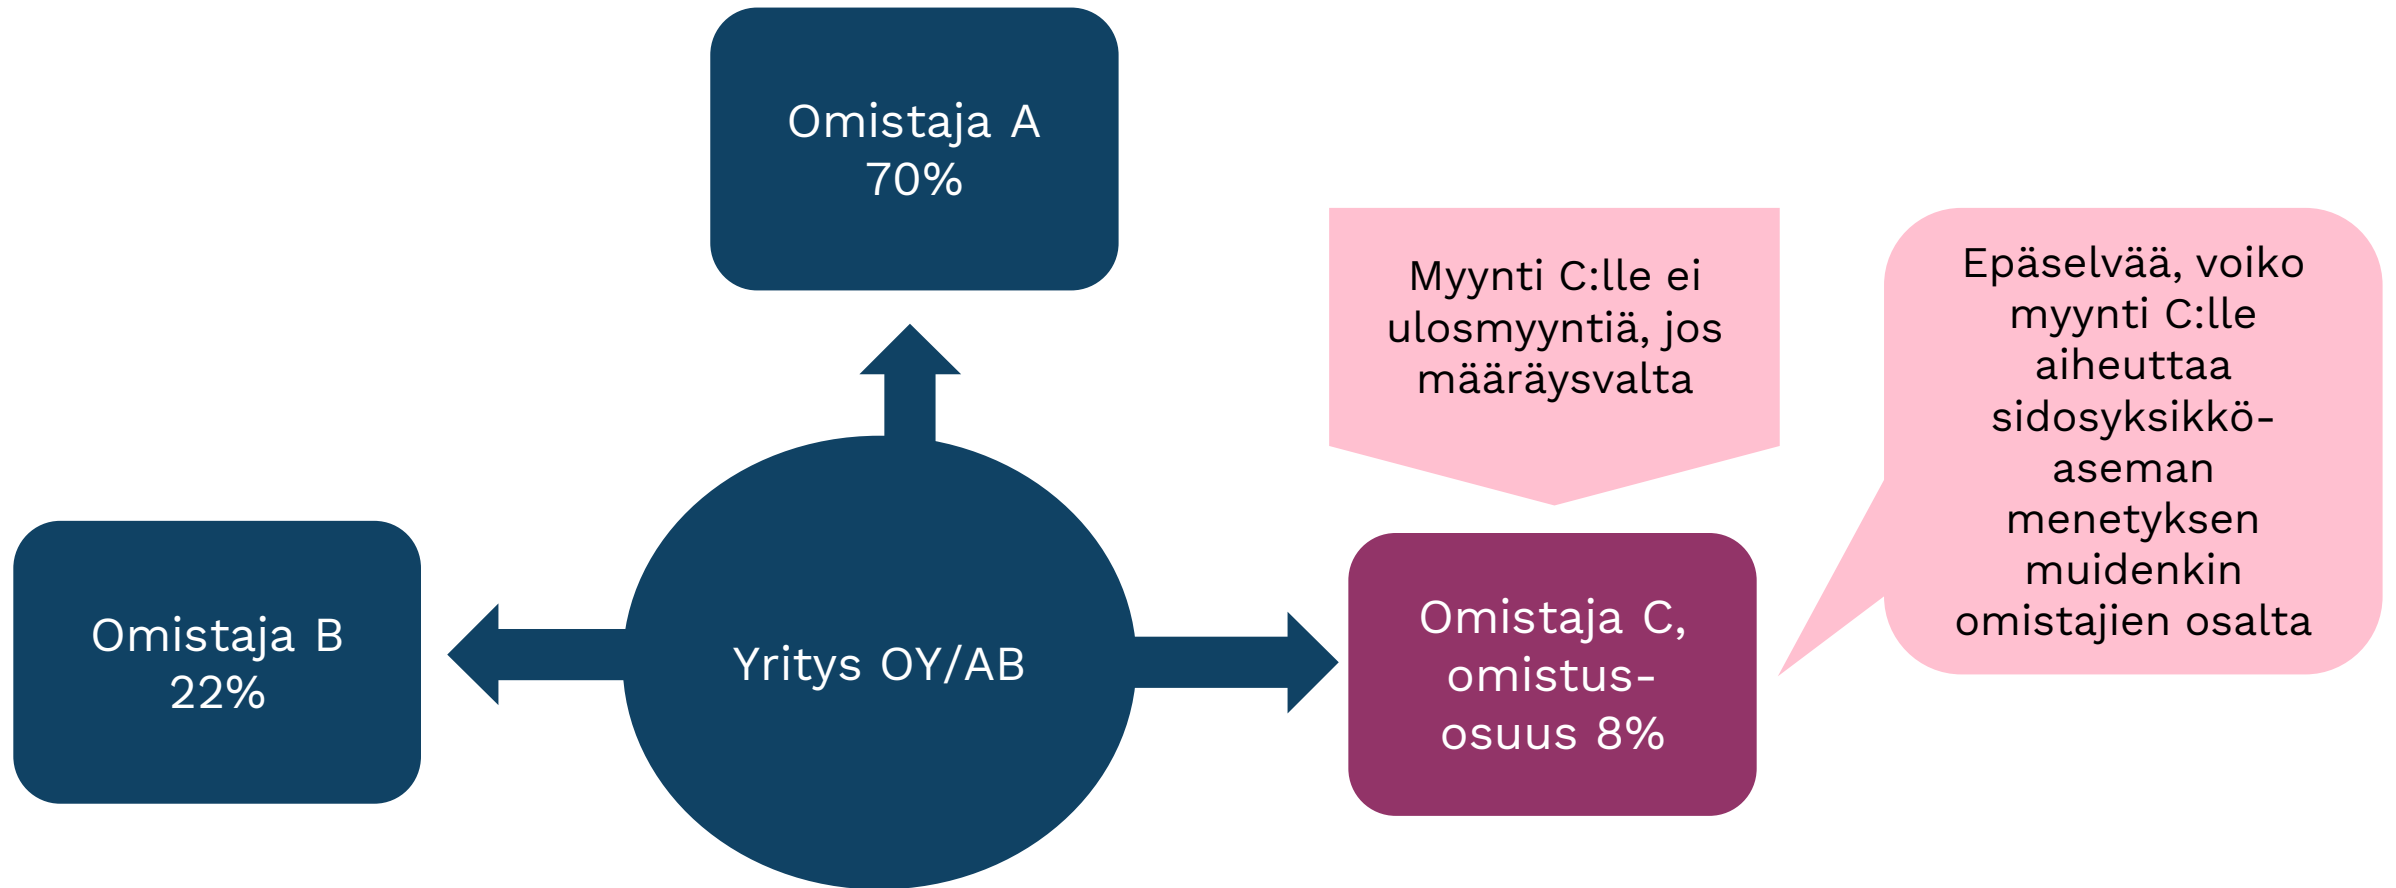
Omistaja A
70%

Myynti C:lle ei ulosmyyntiä, jos määräysvalta

Epäselvää, voiko myynti C:lle aiheuttaa sidosyksikkö-aseman menetyksen muidenkin omistajien osalta

Omistaja B
22%

Yritys OY/AB

Omistaja C, omistus-osuus 8%